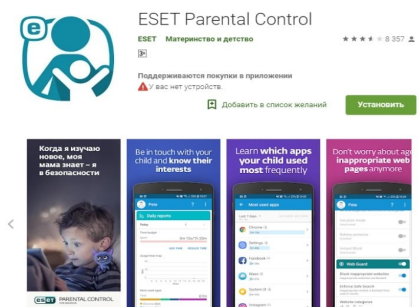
ESET Parental Control

ESET Материнство и детство

8 357

Поддерживаются покупки в приложении

У вас нет устройств.

Добавить в список желаний

Установить

Когда я изучаю новое, моя мама знает – я в безопасности

ESET PARENTAL CONTROL

Be in touch with your child and know their interests

Learn which apps your child used most frequently

Don't worry about any inappropriate web pages anymore

Daily reports

Most used apps

Web Guard